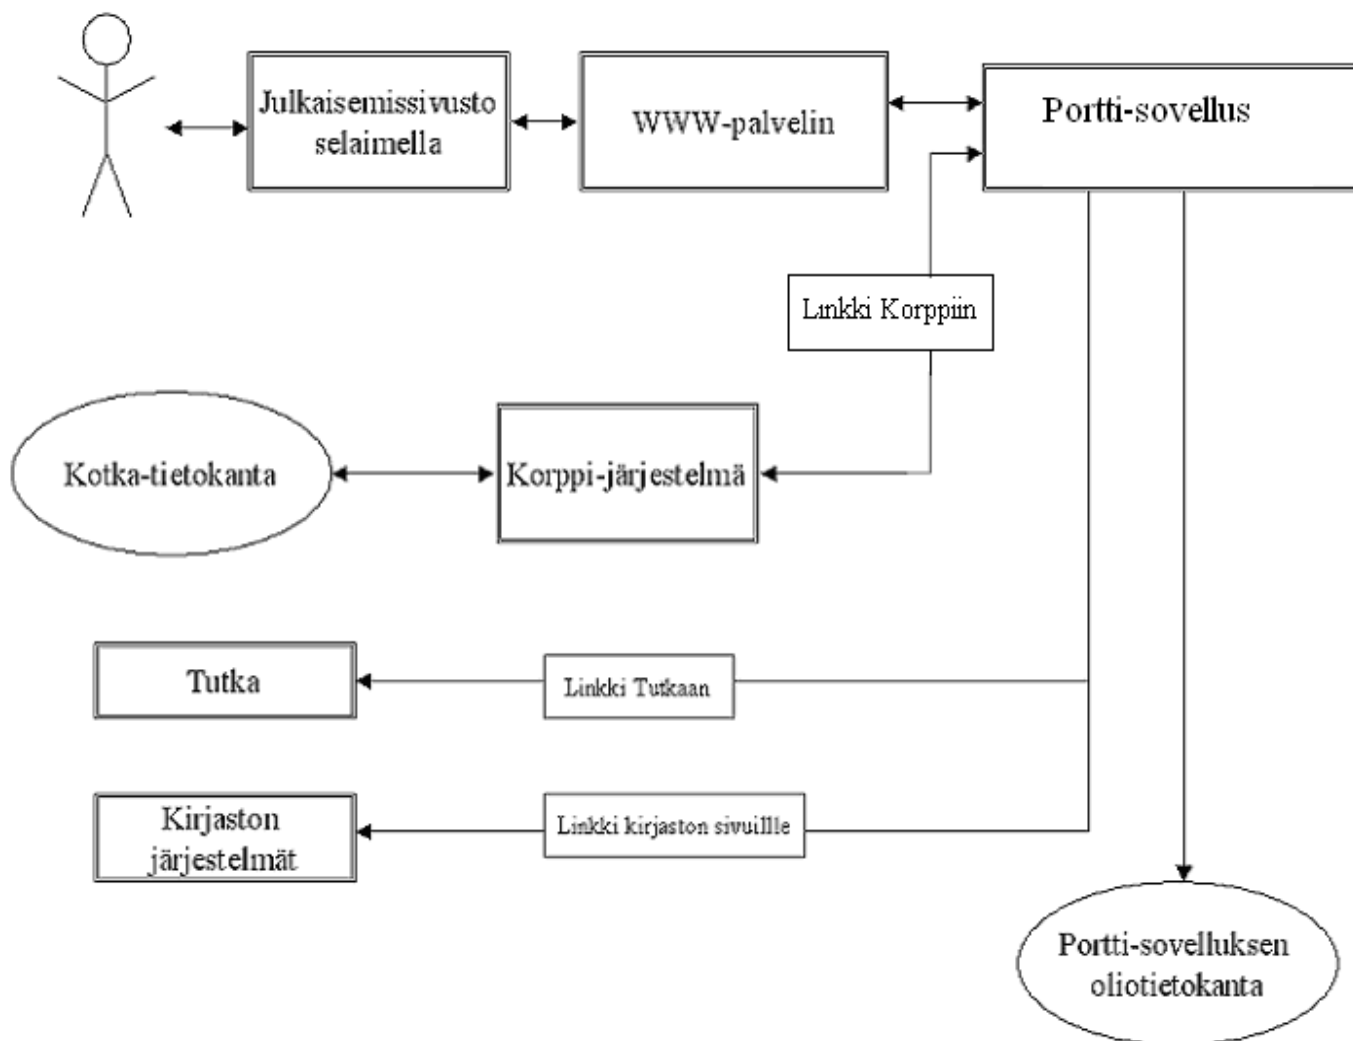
Julkaisemissivusto selaimella

WWW-palvelin

Portti-sovellus

Linkki Korppiin

Kotka-tietokanta

Korppi-järjestelmä

Tutka

Linkki Tutkaan

Kirjaston järjestelmät

Linkki kirjaston sivuille

Portti-sovelluksen oliotietokanta